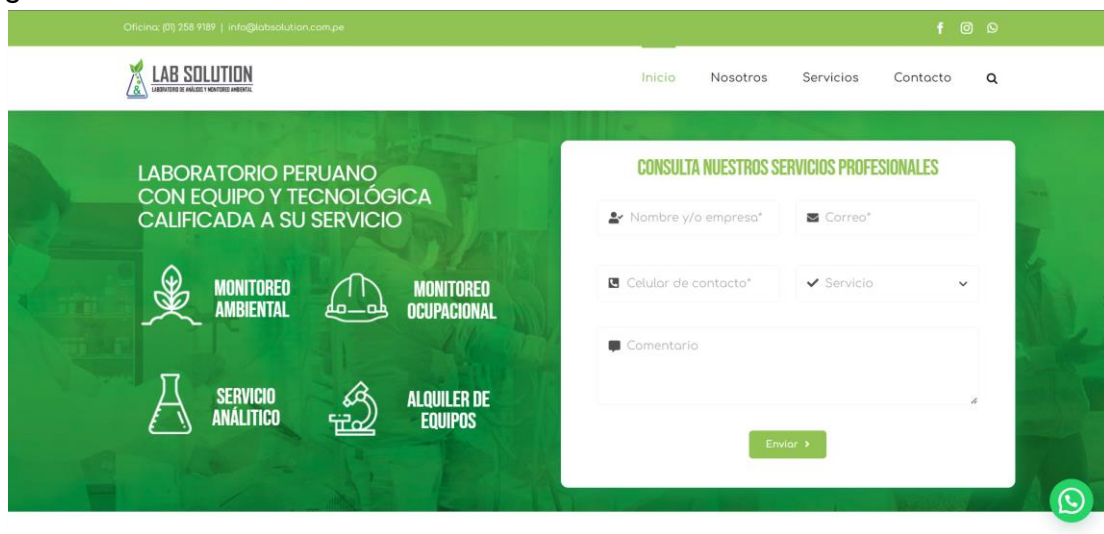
Oficina: (01) 258 9189 | info@labsolution.com.pe

LAB SOLUTION
LABORATORIO DE ANÁLISIS Y MONITOREO AMBIENTAL

Inicio Nosotros Servicios Contacto

LABORATORIO PERUANO CON EQUIPO Y TECNOLÓGICA CALIFICADA A SU SERVICIO

MONITOREO AMBIENTAL

MONITOREO OCUPACIONAL

SERVICIO ANÁLITICO

ALQUILER DE EQUIPOS

CONSULTA NUESTROS SERVICIOS PROFESIONALES

Nombre y/o empresa*

Correo*

Celular de contacto*

Servicio

Comentario

Enviar ›